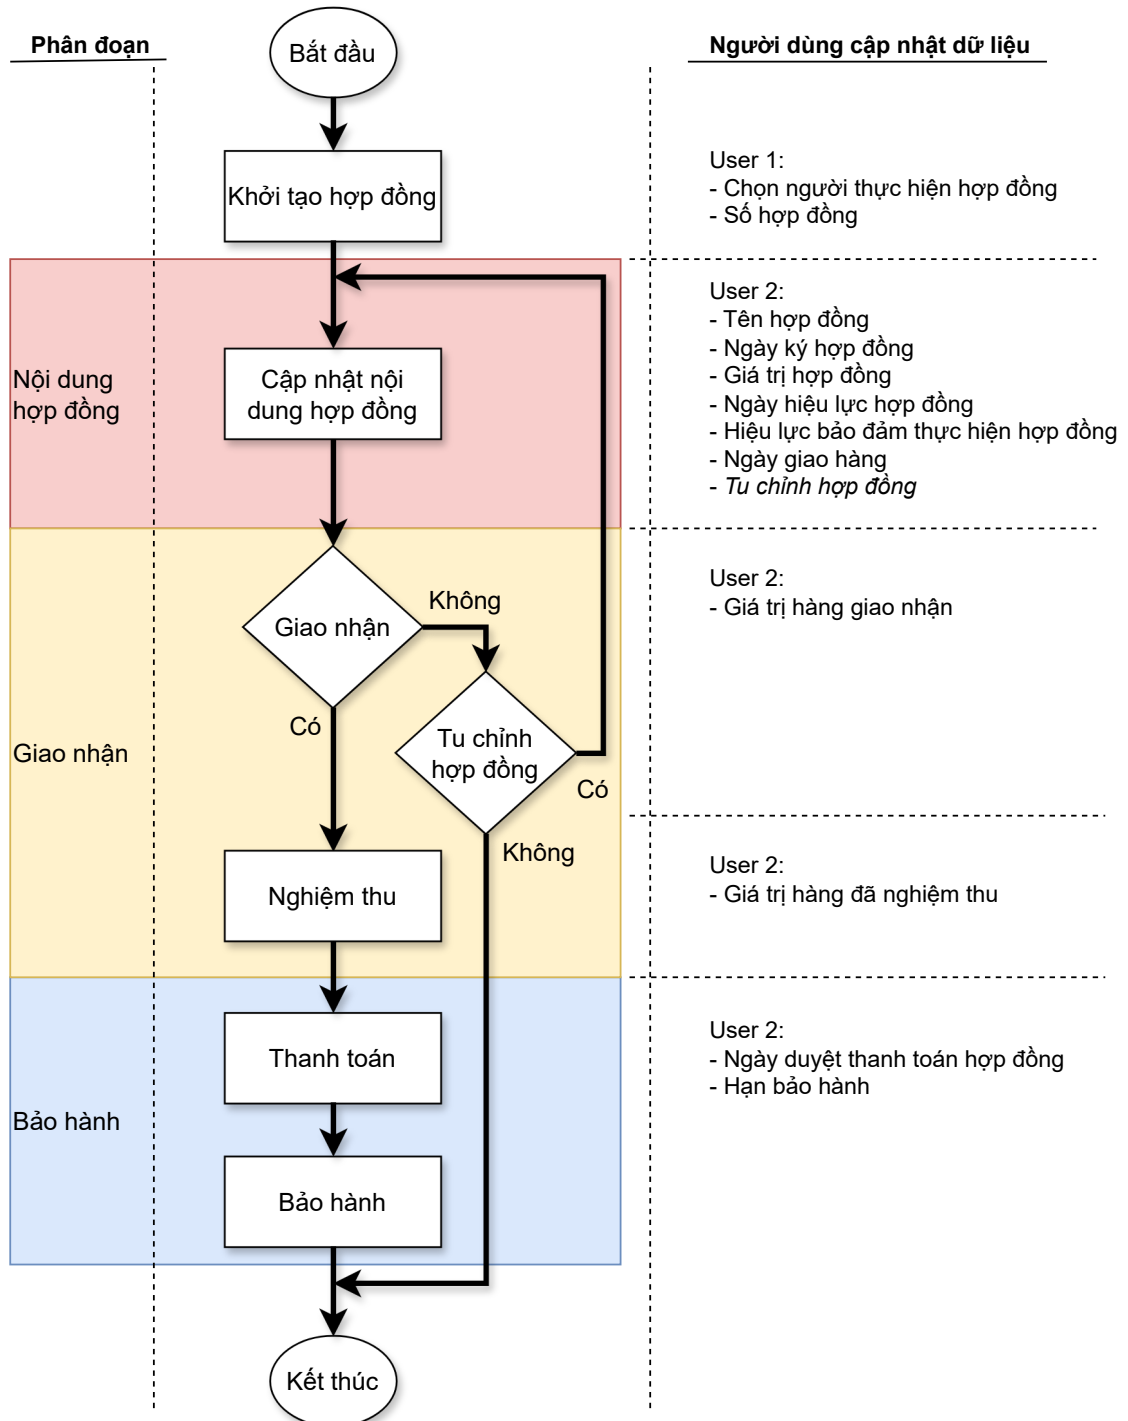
Phân đoạn

Bắt đầu

Người dùng cập nhật dữ liệu

Khởi tạo hợp đồng

User 1:
- Chọn người thực hiện hợp đồng
- Số hợp đồng

Nội dung hợp đồng

Cập nhật nội dung hợp đồng

User 2:
- Tên hợp đồng
- Ngày ký hợp đồng
- Giá trị hợp đồng
- Ngày hiệu lực hợp đồng
- Hiệu lực bảo đảm thực hiện hợp đồng
- Ngày giao hàng
- *Tu chỉnh hợp đồng*

Giao nhận

Giao nhận

Không

Có

Tu chỉnh hợp đồng

Có

Không

User 2:
- Giá trị hàng giao nhận

Nghiệm thu

User 2:
- Giá trị hàng đã nghiệm thu

Bảo hành

Thanh toán

Bảo hành

User 2:
- Ngày duyệt thanh toán hợp đồng
- Hạn bảo hành

Kết thúc